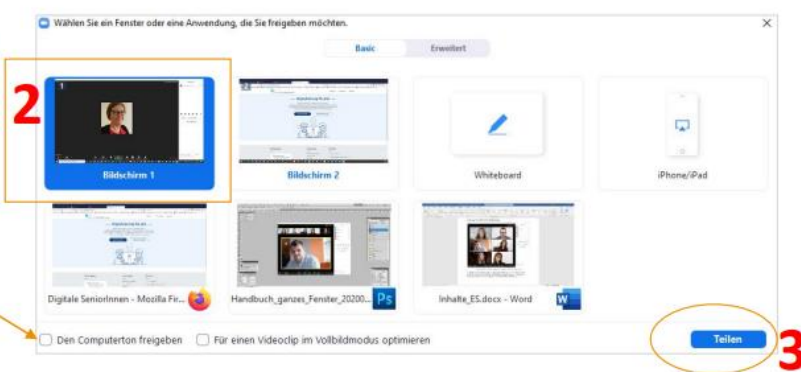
Wählen Sie ein Fenster oder eine Anwendung, die Sie freigeben möchten.

×

Basic

Erweitert

2

1

Bildschirm 1

Bildschirm 2

Whiteboard

iPhone/iPad

Digitale SeniorInnen - Mozilla Fir...

Handbuch_ganzes_Fenster_20200...

Ps

Inhalte_ES.docx - Word

W

Den Computerton freigeben

Für einen Videoclip im Vollbildmodus optimieren

Teilen

3